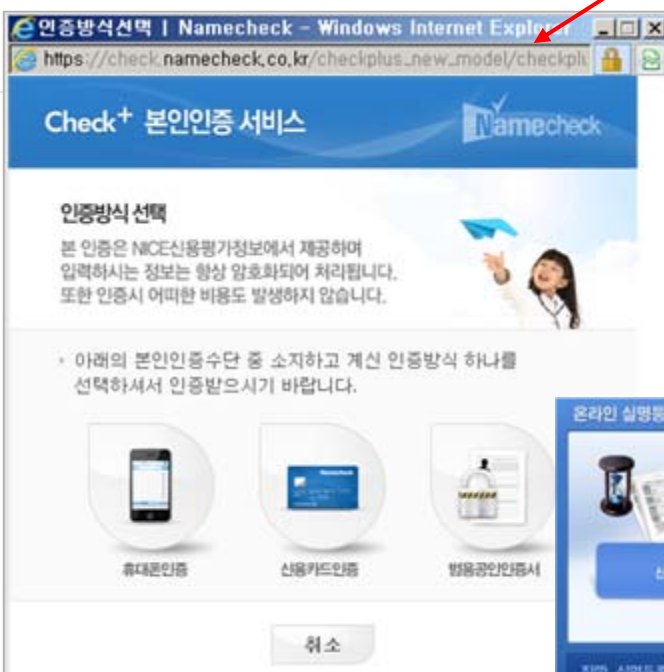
인증방식선택 | Namecheck - Windows Internet Explor

https://check.namecheck.co.kr/checkplus_new_model/checkplu

Check+ 본인인증 서비스

Namecheck

인증방식 선택

본 인증은 NICE신용평가정보에서 제공하며 입력하시는 정보는 항상 암호화되어 처리됩니다. 또한 인증시 어떠한 비용도 발생하지 않습니다.

· 아래의 본인인증수단 중 소지하고 계신 인증방식 하나를 선택하셔서 인증받으시기 바랍니다.

휴대폰인증

신용카드인증

범용공인인증서

취소

온라인 실명확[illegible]